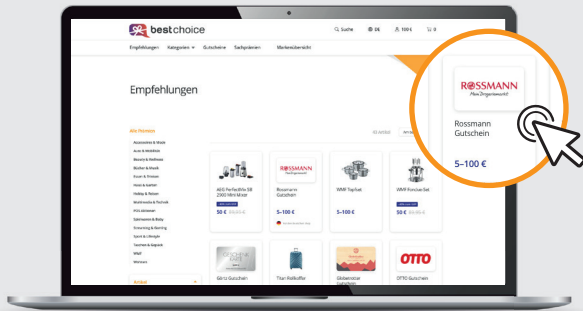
bestchoice

Suche DE 100 € 0

Empfehlungen Kategorien Gutscheine Sachprämien Markenübersicht

Empfehlungen

Alle Prämien

Accessoires & Mode
Auto & Mobilität
Beauty & Wellness
Bücher & Musik
Essen & Trinken
Haus & Garten
Hobby & Reisen
Multimedia & Technik
PCG Gutscheine
Spielwaren & Baby
Streaming & Gaming
Sport & Lifestyle
Taschen & Gepäck
WMF
Wohnen

AEG Perfectmix SB 2000 Mini Mixer
50 €

ROSSMANN
Rossmann Gutschein
5–100 €

WMF Topfset
5–100 €

WMF Fonduе-Set
50 €

Titan Rollkoffer

Globetrotter Gutschein

OTTO
OTTO Gutschein

ROSSMANN
Mein Drogeriemarkt
Rossmann Gutschein
5–100 €